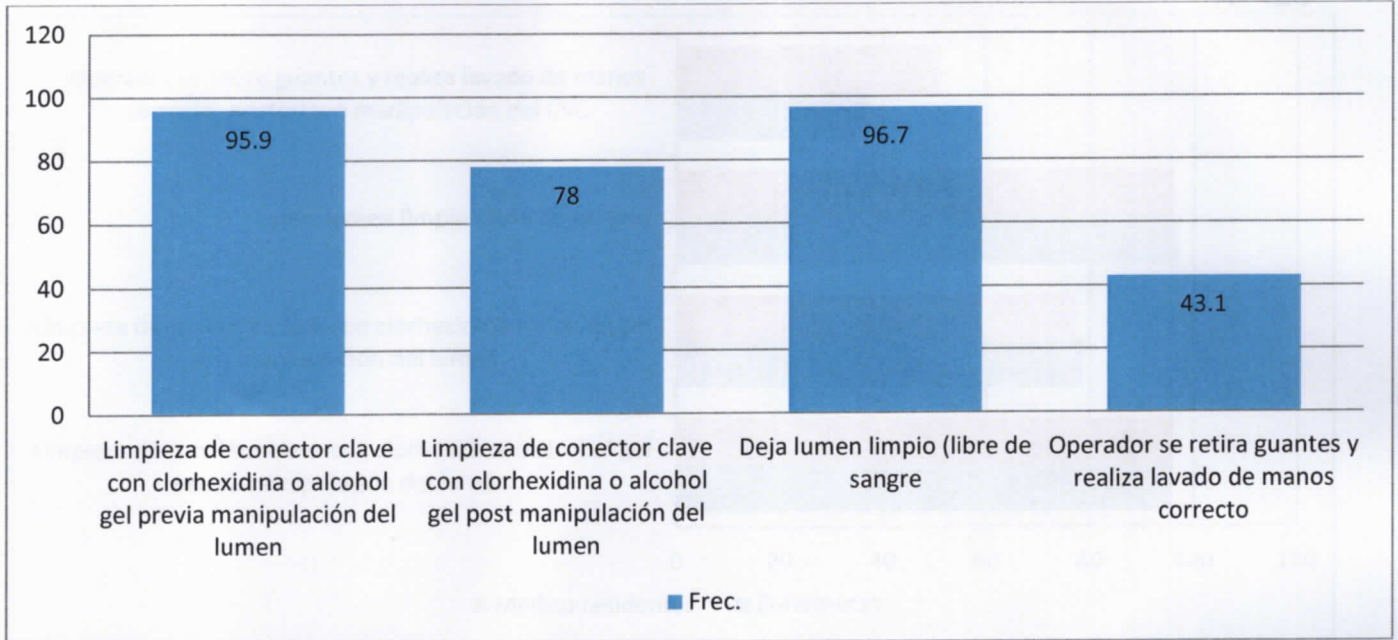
120
100
80
60
40
20
0

95.9
78
96.7
43.1

Limpieza de conector clave con clorhexidina o alcohol gel previa manipulación del lumen

Limpieza de conector clave con clorhexidina o alcohol gel post manipulación del lumen

Deja lumen limpio (libre de sangre

Operador se retira guantes y realiza lavado de manos correcto

Frec.